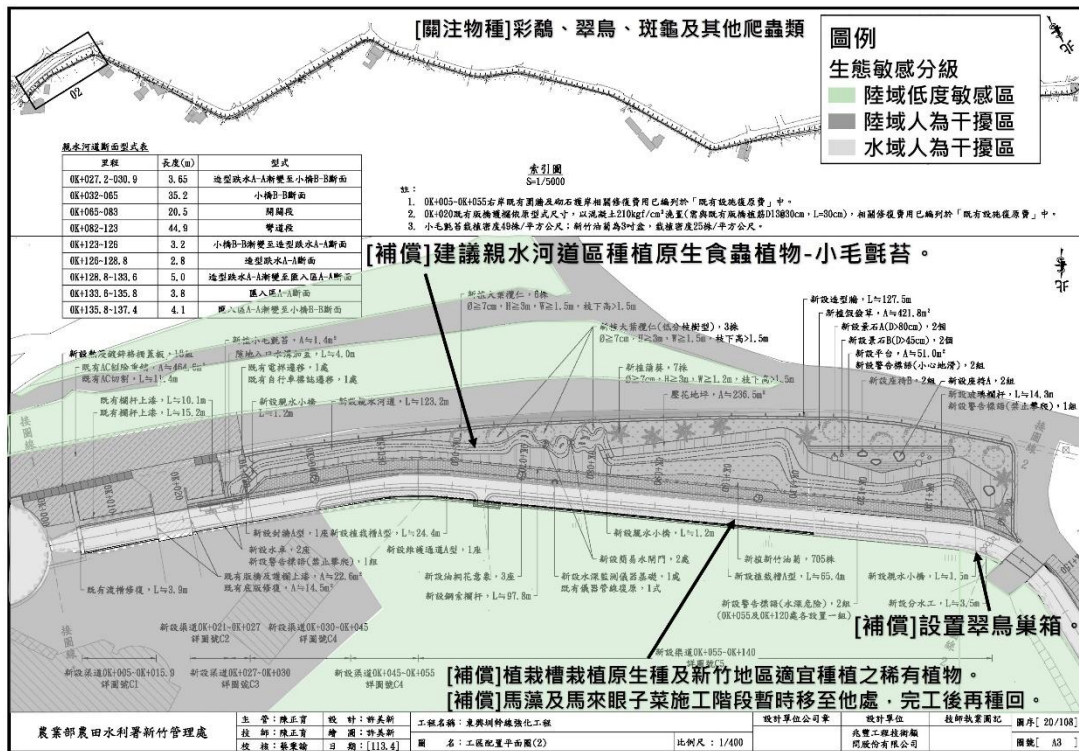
[關注物種]彩鷸、翠鳥、斑龜及其他爬蟲類

圖例
生態敏感分級
陸域低度敏感區
陸域人為干擾區
水域人為干擾區

02

親水河道斷面型式表

| 里程 | 長度(m) | 型式 |
|---|---|---|
| 0K+027.2-030.9 | 3.65 | 造型跌水A-A漸變至小橋B-B斷面 |
| 0K+032-065 | 35.2 | 小橋B-B斷面 |
| 0K+065-083 | 20.5 | 開闊段 |
| 0K+082-123 | 44.9 | 彎道段 |
| 0K+123-126 | 3.2 | 小橋B-B斷面漸變至造型跌水A-A斷面 |
| 0K+125-128.8 | 2.8 | 造型跌水A-A斷面 |
| 0K+128.8-133.6 | 5.0 | 造型跌水A-A漸變至匯入區A-A斷面 |
| 0K+133.8-135.8 | 3.8 | 匯入區A-A斷面 |
| 0K+135.8-137.4 | 4.1 | 匯入區A-A漸變至小橋B-B斷面 |

索引圖
S=1/5000

註：
1. 0K+005-0K+055右岸既有圍牆及砌石護岸相關修復費用已編列於「既有設施復原費」中。
2. 0K+020既有版橋護欄依原型式尺寸，以混凝土210kgf/cm²澆置(需與既有版橋植筋D13@30cm，L=30cm)，相關修復費用已編列於「既有設施復原費」中。
3. 小毛氈苔栽植密度49株/平方公尺；新竹油菊為3吋盆，栽植密度25株/平方公尺。

[補償]建議親水河道區種植原生食蟲植物-小毛氈苔。

[補償]設置翠鳥巢箱。

[補償]植栽槽栽植原生種及新竹地區適宜種植之稀有植物。
[補償]馬藻及馬來眼子菜施工階段暫時移至他處，完工後再種回。

新設造型牆，L≒127.5m
新植假儉草，A≒421.8m²
新設景石A(D>80cm)，2個
新設景石B(D>45cm)，2個
新設平台，A≒51.0m²
新設警告標誌(小心地滑)，2組
新設座椅B，2組
新設座椅A，2組
新設玻璃欄杆，L≒14.3m
新設警告標語(禁止戲水)，1組
新植大葉欖仁(低分枝樹型)，3株
新植苦楝，7株
壓花地坪，A≒236.5m²
新設親水河道，L≒123.2m
新設親水小橋，L≒1.2m
新設小毛氈苔，A≒1.4m²
新設熱浸鍍鋅格柵蓋板
既有AC刨除重鋪
既有AC切割
既有欄杆上漆，L≒10.1m
既有欄杆上漆，L≒15.2m
既有電桿遷移，1處
既有自行車標誌遷移，1處
新設親水小橋，L≒1.2m
新設封牆A型，1座
新設植栽槽A型，L≒24.4m
新設水井，2座
新設警告標誌(禁止攀爬)，1組
既有版橋及護欄上漆，A≒22.6m²
既有版橋修復，A≒14.5m²
既有渠道修復，L≒3.9m
新設排水通道A型，1座
新設簡易水閘門，2處
新設鋼花壽象，3座
新設水深監測儀器基礎，1處
既有儀器管線復原，1式
新設鋼索欄杆，L≒97.8m
新植新竹油菊，705株
新設植栽槽A型，L≒55.4m
新設親水小橋，L≒1.5m
新設警告標語(水深危險)，2組
(0K+055及0K+120處各設置一組)
新設分水工，L≒3.5m
新設渠道0K+021-0K+027 詳圖號C2
新設渠道0K+030-0K+045 詳圖號C4
新設渠道0K+005-0K+015.9 詳圖號C1
新設渠道0K+027-0K+030 詳圖號C3
新設渠道0K+045-0K+055 詳圖號C4
新設渠道0K+055-0K+140 詳圖號C5

農業部農田水利署新竹管理處
主管：陳正育 設計：許美新
技師：陳正育 繪圖：許美新
校核：張秉瑜 日期：[113.4]
工程名稱：東興圳幹線強化工程
圖名：工區配置平面圖(2)
比例尺：1/400
設計單位公司章
設計單位 兆豐工程技術顧問股份有限公司
技師執業圖記
圖序[20/108]
圖號[A3]